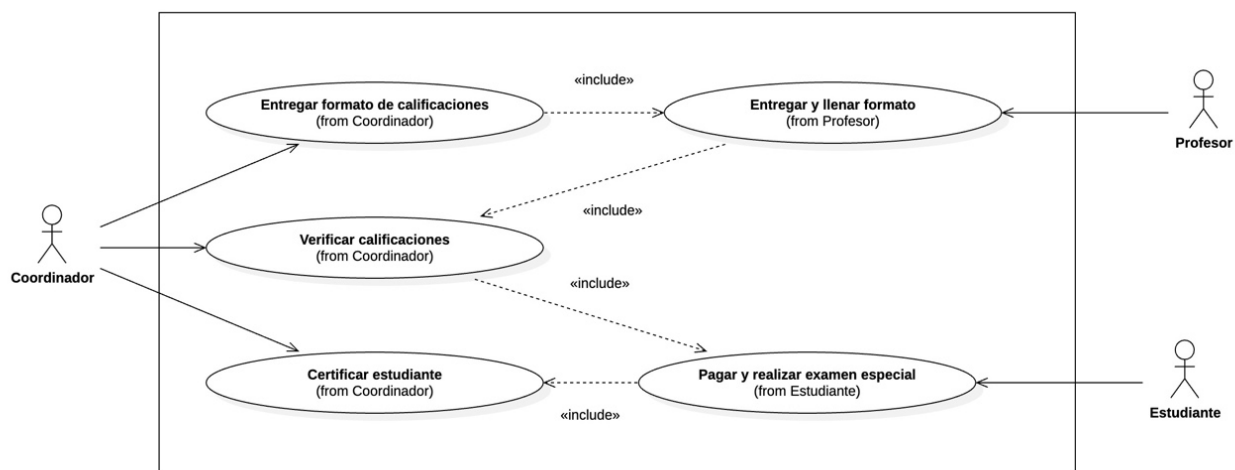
«include»

Entregar formato de calificaciones
(from Coordinador)

Entregar y llenar formato
(from Profesor)

Profesor

«include»

Coordinador

Verificar calificaciones
(from Coordinador)

«include»

Certificar estudiante
(from Coordinador)

Pagar y realizar examen especial
(from Estudiante)

Estudiante

«include»